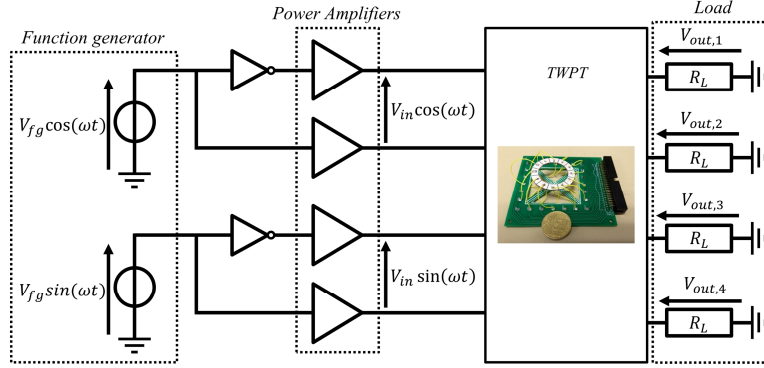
Power Amplifiers

Load

Function generator

$V_{fg}\cos(\omega t)$

$V_{fg}\sin(\omega t)$

$V_{in}\cos(\omega t)$

$V_{in}\sin(\omega t)$

TWPT

$V_{out,1}$

$R_L$

$V_{out,2}$

$R_L$

$V_{out,3}$

$R_L$

$V_{out,4}$

$R_L$